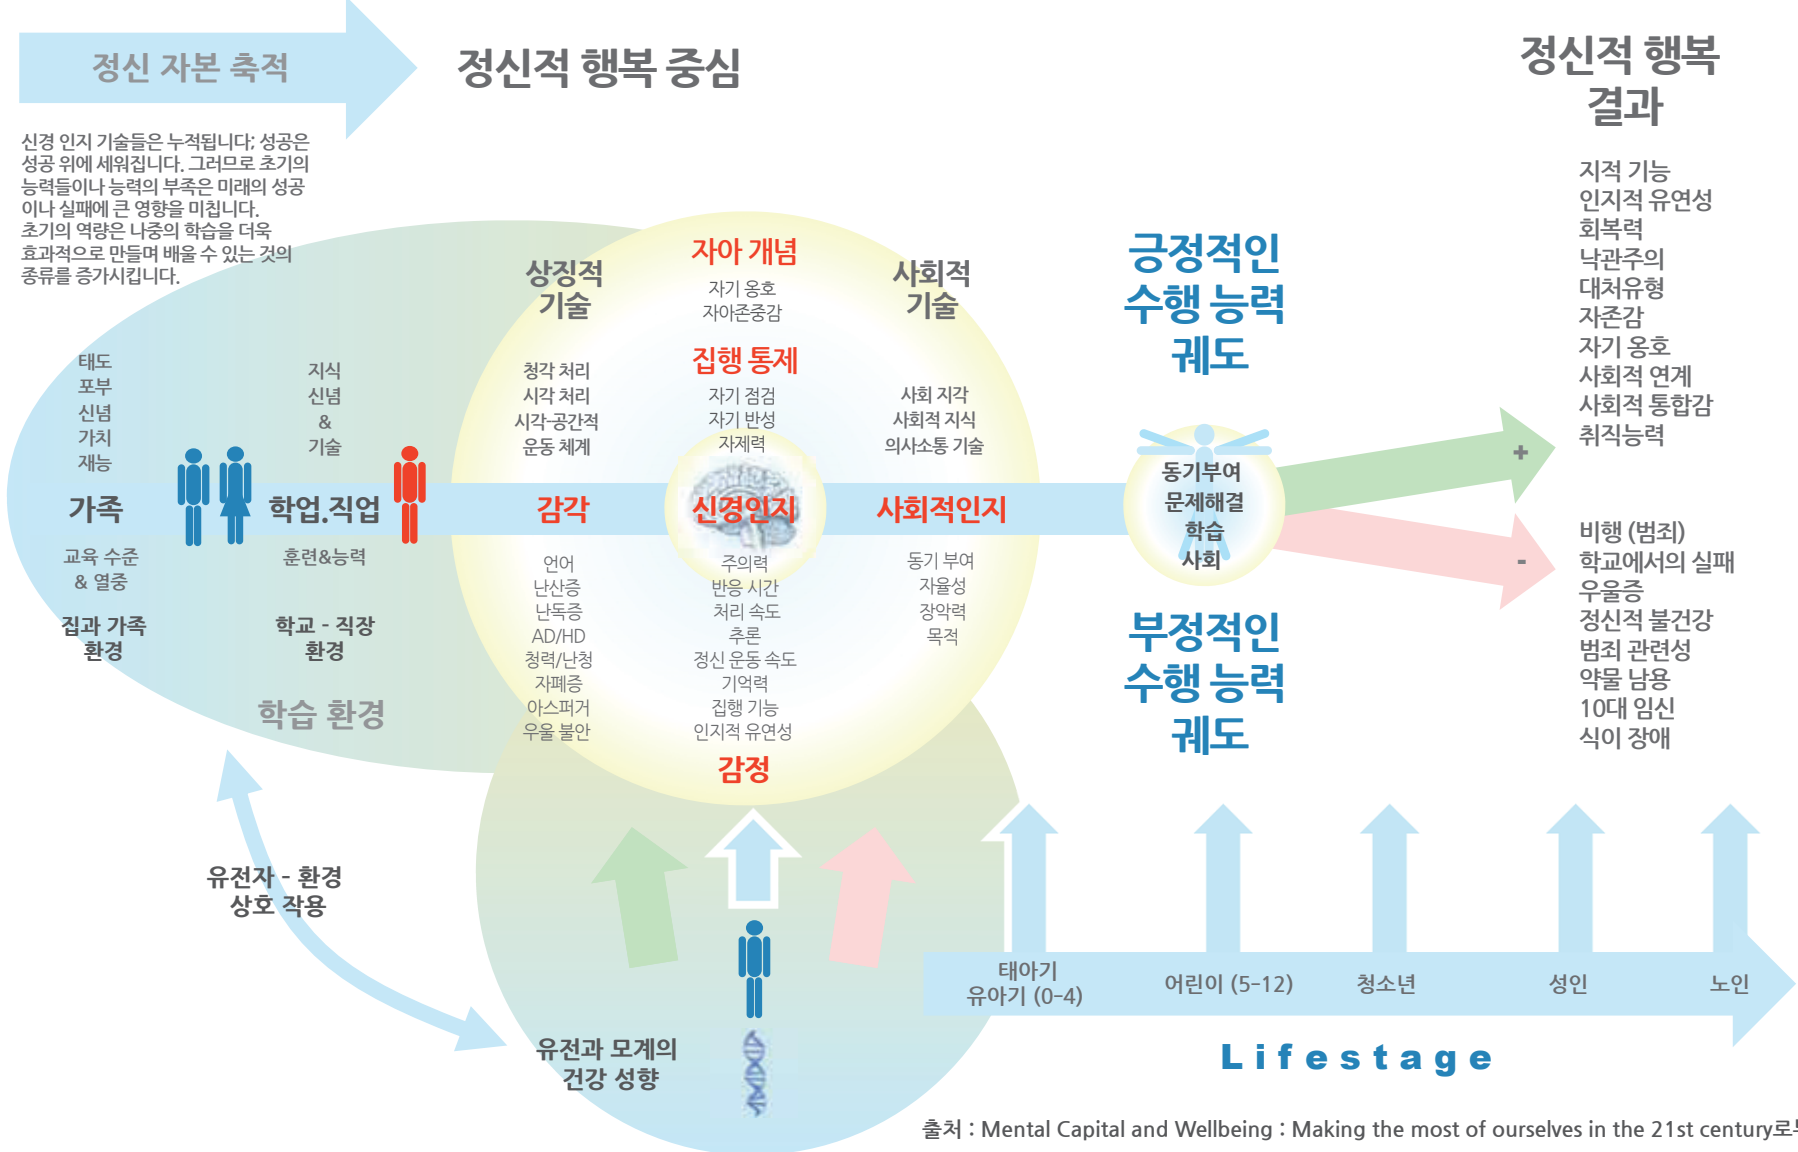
정신 자본 축적

정신적 행복 중심

정신적 행복 결과

신경 인지 기술들은 누적됩니다; 성공은 성공 위에 세워집니다. 그러므로 초기의 능력들이나 능력의 부족은 미래의 성공이나 실패에 큰 영향을 미칩니다. 초기의 역량은 나중의 학습을 더욱 효과적으로 만들며 배울 수 있는 것의 종류를 증가시킵니다.

상징적 기술

자아 개념
자기 옹호
자아존중감

사회적 기술

태도
포부
신념
가치
재능

지식
신념
&
기술

청각 처리
시각 처리
시각-공간적
운동 체계

집행 통제
자기 점검
자기 반성
자제력

사회 지각
사회적 지식
의사소통 기술

가족

학업.직업

감각

신경인지

사회적인지

교육 수준 & 열중

훈련&능력

언어
난산증
난독증
AD/HD
청력/난청
자폐증
아스퍼거
우울 불안

주의력
반응 시간
처리 속도
추론
정신 운동 속도
기억력
집행 기능
인지적 유연성

동기 부여
자율성
장악력
목적

집과 가족 환경

학교 - 직장 환경

학습 환경

감정

긍정적인 수행 능력 궤도

동기부여
문제해결
학습
사회

부정적인 수행 능력 궤도

지적 기능
인지적 유연성
회복력
낙관주의
대처유형
자존감
자기 옹호
사회적 연계
사회적 통합감
취직능력

+

-

비행 (범죄)
학교에서의 실패
우울증
정신적 불건강
범죄 관련성
약물 남용
10대 임신
식이 장애

유전자 - 환경 상호 작용

유전과 모계의 건강 성향

태아기
유아기 (0-4)

어린이 (5-12)

청소년

성인

노인

Lifestage

출처 : Mental Capital and Wellbeing : Making the most of ourselves in the 21st century로